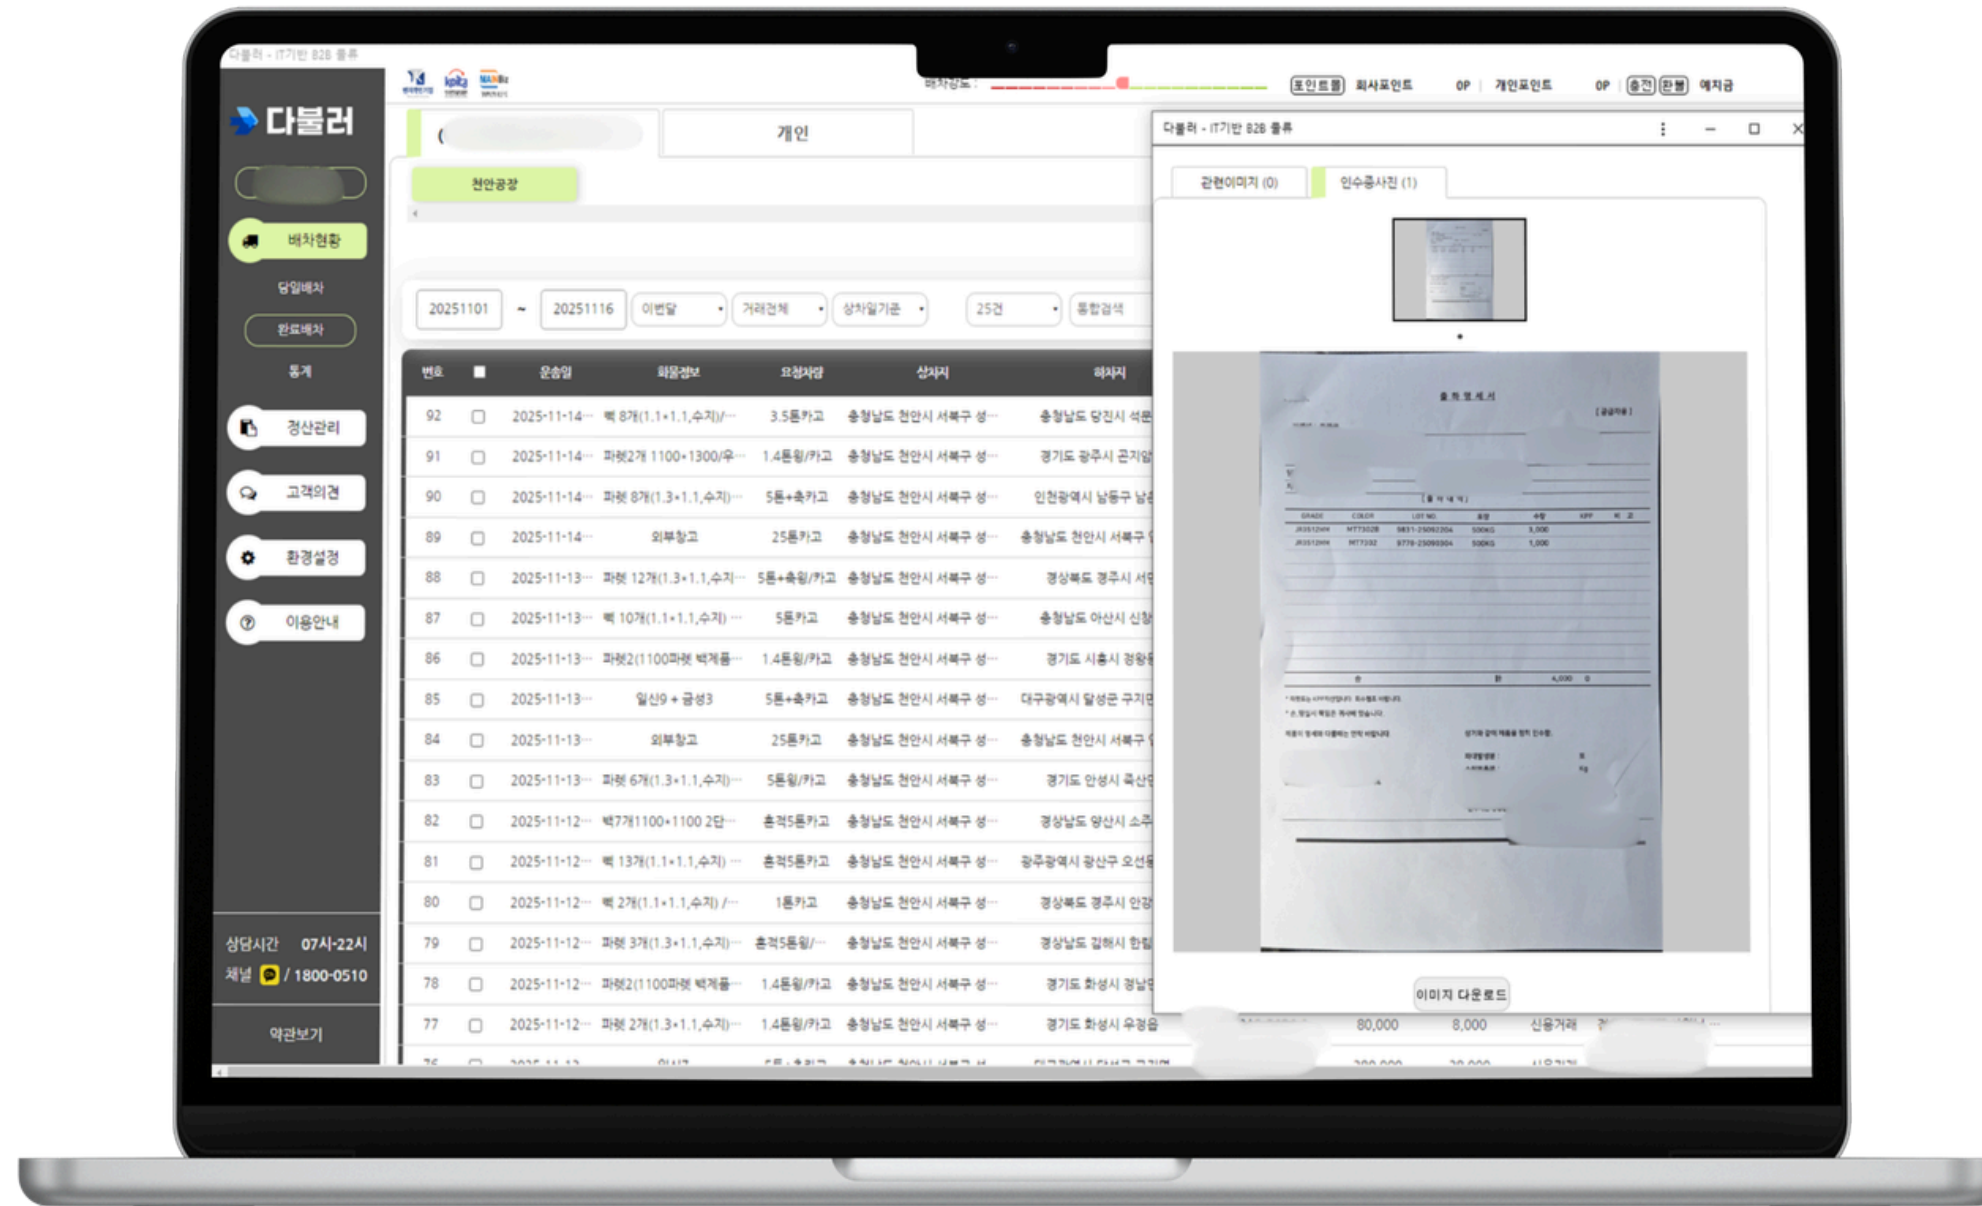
다블러 - IT기반 B2B 물류

다블러

배차현황
당일배차
완료배차
통계
정산관리
고객의견
환경설정
이용안내

상담시간 07시-22시
채널 / 1800-0510

약관보기

배차상태 :
포인트몰 회사포인트 0P 개인포인트 0P 충전 환불 예치금

개인

천안공장

20251101 ~ 20251116 이번달 거래전체 상차일기준 25건 통합검색

| 번호 | | 운송일 | 화물정보 | 요청차량 | 상차지 | 하차지 |
|---|---|---|---|---|---|---|
| 92 | | 2025-11-14… | 팩 8개(1.1*1.1,수지)/… | 3.5톤카고 | 충청남도 천안시 서북구 성… | 충청남도 당진시 석문 |
| 91 | | 2025-11-14… | 파렛2개 1100*1300/우… | 1.4톤윙/카고 | 충청남도 천안시 서북구 성… | 경기도 광주시 곤지암 |
| 90 | | 2025-11-14… | 파렛 8개(1.3*1.1,수지)… | 5톤+축카고 | 충청남도 천안시 서북구 성… | 인천광역시 남동구 남 |
| 89 | | 2025-11-14… | 외부창고 | 25톤카고 | 충청남도 천안시 서북구 성… | 충청남도 천안시 서북구 |
| 88 | | 2025-11-13… | 파렛 12개(1.3*1.1,수지… | 5톤+축윙/카고 | 충청남도 천안시 서북구 성… | 경상북도 경주시 서 |
| 87 | | 2025-11-13… | 팩 10개(1.1*1.1,수지) … | 5톤카고 | 충청남도 천안시 서북구 성… | 충청남도 아산시 신창 |
| 86 | | 2025-11-13… | 파렛2(1100파렛 벽계품… | 1.4톤윙/카고 | 충청남도 천안시 서북구 성… | 경기도 시흥시 정왕 |
| 85 | | 2025-11-13… | 일신9 + 금성3 | 5톤+축카고 | 충청남도 천안시 서북구 성… | 대구광역시 달성군 구지면 |
| 84 | | 2025-11-13… | 외부창고 | 25톤카고 | 충청남도 천안시 서북구 성… | 충청남도 천안시 서북구 |
| 83 | | 2025-11-13… | 파렛 6개(1.3*1.1,수지)… | 5톤윙/카고 | 충청남도 천안시 서북구 성… | 경기도 안성시 죽산 |
| 82 | | 2025-11-12… | 백7개1100*1100 2단… | 초격5톤카고 | 충청남도 천안시 서북구 성… | 경상남도 양산시 소주 |
| 81 | | 2025-11-12… | 팩 13개(1.1*1.1,수지) … | 초격5톤카고 | 충청남도 천안시 서북구 성… | 광주광역시 광산구 오선 |
| 80 | | 2025-11-12… | 팩 2개(1.1*1.1,수지) /… | 1톤카고 | 충청남도 천안시 서북구 성… | 경상북도 경주시 안강 |
| 79 | | 2025-11-12… | 파렛 3개(1.3*1.1,수지)… | 초격5톤윙/… | 충청남도 천안시 서북구 성… | 경상남도 김해시 한림 |
| 78 | | 2025-11-12… | 파렛2(1100파렛 벽계품… | 1.4톤윙/카고 | 충청남도 천안시 서북구 성… | 경기도 화성시 정남 |
| 77 | | 2025-11-12… | 파렛 2개(1.3*1.1,수지)… | 1.4톤윙/카고 | 충청남도 천안시 서북구 성… | 경기도 화성시 우정읍 |

80,000 8,000 신용거래

다블러 - IT기반 B2B 물류
관련이미지 (0) 인수증사진 (1)
출 하 명 세 서
이미지 다운로드